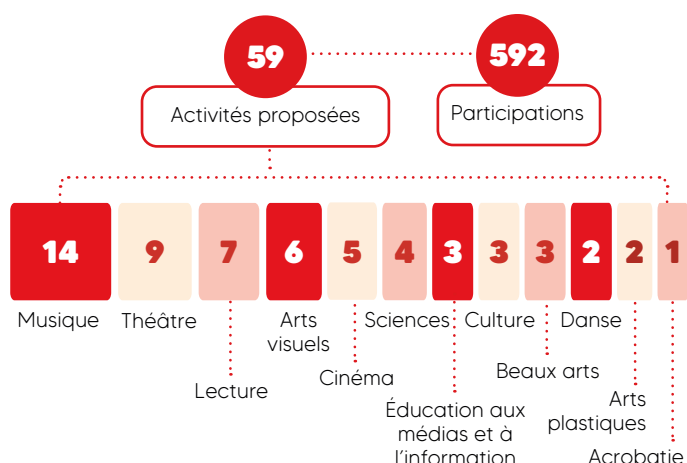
59

592

Activités proposées

Participations

14

9

7

6

5

4

3

3

3

2

2

1

Musique

Théâtre

Lecture

Arts visuels

Cinéma

Sciences

Éducation aux médias et à l'information

Culture

Beaux arts

Danse

Arts plastiques

Acrobatie